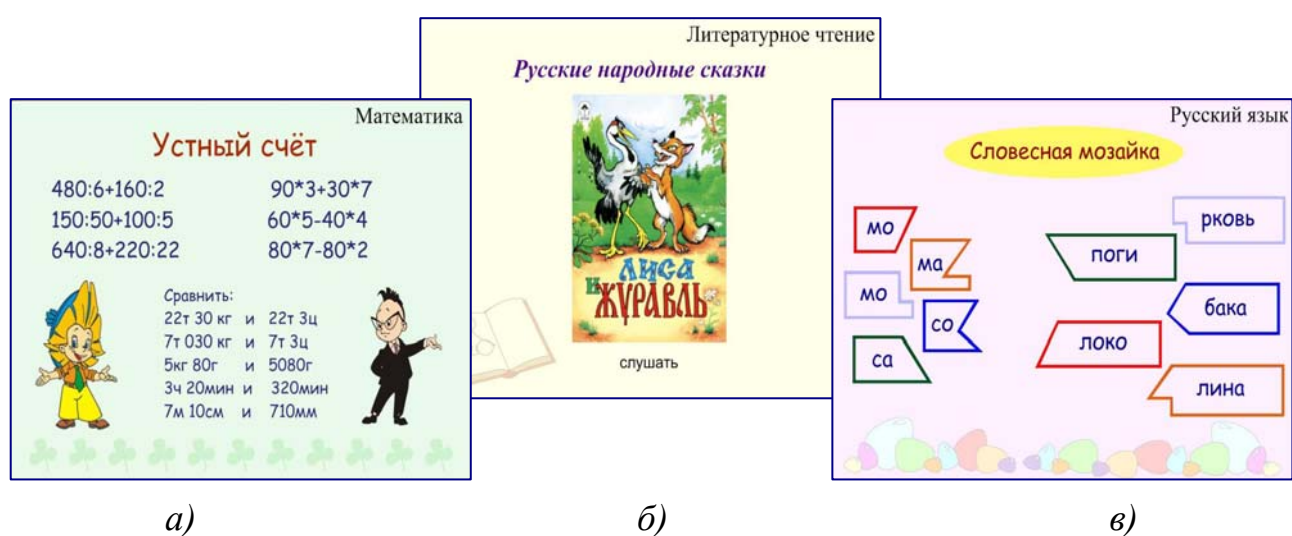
Математика

Устный счёт

480:6+160:2
150:50+100:5
640:8+220:22

90*3+30*7
60*5-40*4
80*7-80*2

Сравнить:
22т 30 кг и 22т 3ц
7т 030 кг и 7т 3ц
5кг 80г и 5080г
3ч 20мин и 320мин
7м 10см и 710мм

Литературное чтение

Русские народные сказки

Лиса и журавль

слушать

Русский язык

Словесная мозайка

мо
ма
мо
со
са

рковь
поги
бака
локо
лина

а)

б)

в)